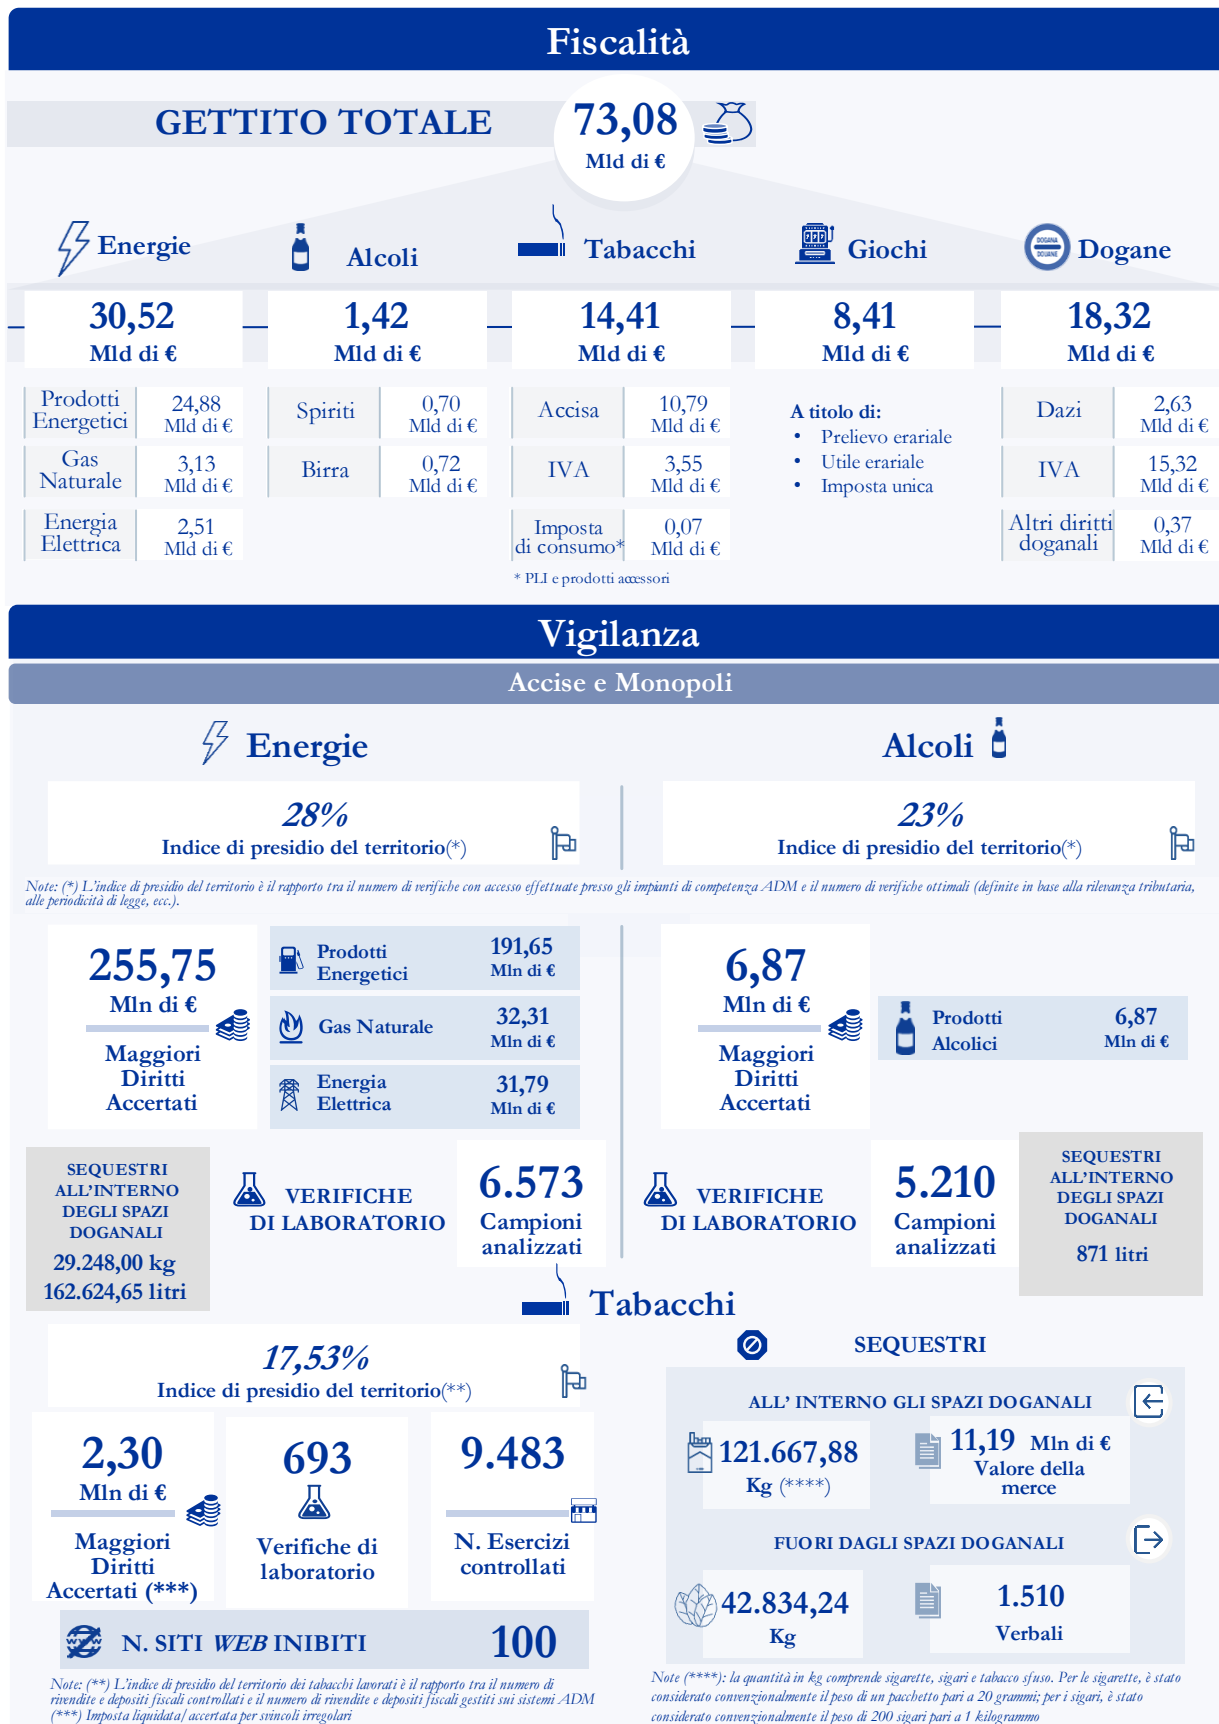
Fiscalità

GETTITO TOTALE 73,08 Mld di €

Energie

Alcoli

Tabacchi

Giochi

Dogane

30,52 Mld di €

1,42 Mld di €

14,41 Mld di €

8,41 Mld di €

18,32 Mld di €

| Prodotti Energetici | 24,88 Mld di € |
|---|---|
| Gas Naturale | 3,13 Mld di € |
| Energia Elettrica | 2,51 Mld di € |

| Spiriti | 0,70 Mld di € |
|---|---|
| Birra | 0,72 Mld di € |

| Accisa | 10,79 Mld di € |
|---|---|
| IVA | 3,55 Mld di € |
| Imposta di consumo* | 0,07 Mld di € |

* PLI e prodotti accessori

A titolo di:
• Prelievo erariale
• Utile erariale
• Imposta unica

| Dazi | 2,63 Mld di € |
|---|---|
| IVA | 15,32 Mld di € |
| Altri diritti doganali | 0,37 Mld di € |

Vigilanza

Accise e Monopoli

Energie

Alcoli

28%
Indice di presidio del territorio(*)

23%
Indice di presidio del territorio(*)

Note: (*) L'indice di presidio del territorio è il rapporto tra il numero di verifiche con accesso effettuate presso gli impianti di competenza ADM e il numero di verifiche ottimali (definite in base alla rilevanza tributaria, alle periodicità di legge, ecc.).

255,75 Mln di €
Maggiori Diritti Accertati

| Prodotti Energetici | 191,65 Mln di € |
|---|---|
| Gas Naturale | 32,31 Mln di € |
| Energia Elettrica | 31,79 Mln di € |

6,87 Mln di €
Maggiori Diritti Accertati

| Prodotti Alcolici | 6,87 Mln di € |
|---|---|

SEQUESTRI ALL'INTERNO DEGLI SPAZI DOGANALI
29.248,00 kg
162.624,65 litri

VERIFICHE DI LABORATORIO

6.573 Campioni analizzati

VERIFICHE DI LABORATORIO

5.210 Campioni analizzati

SEQUESTRI ALL'INTERNO DEGLI SPAZI DOGANALI
871 litri

Tabacchi

17,53%
Indice di presidio del territorio(**)

2,30 Mln di €
Maggiori Diritti Accertati (***)

693
Verifiche di laboratorio

9.483
N. Esercizi controllati

N. SITI WEB INIBITI 100

SEQUESTRI

ALL' INTERNO GLI SPAZI DOGANALI

121.667,88 Kg (****)

11,19 Mln di €
Valore della merce

FUORI DAGLI SPAZI DOGANALI

42.834,24 Kg

1.510 Verbali

Note: (**) L'indice di presidio del territorio dei tabacchi lavorati è il rapporto tra il numero di rivendite e depositi fiscali controllati e il numero di rivendite e depositi fiscali gestiti sui sistemi ADM
(***) Imposta liquidata/accertata per svincoli irregolari

Note (****): la quantità in kg comprende sigarette, sigari e tabacco sfuso. Per le sigarette, è stato considerato convenzionalmente il peso di un pacchetto pari a 20 grammi; per i sigari, è stato considerato convenzionalmente il peso di 200 sigari pari a 1 kilogrammo